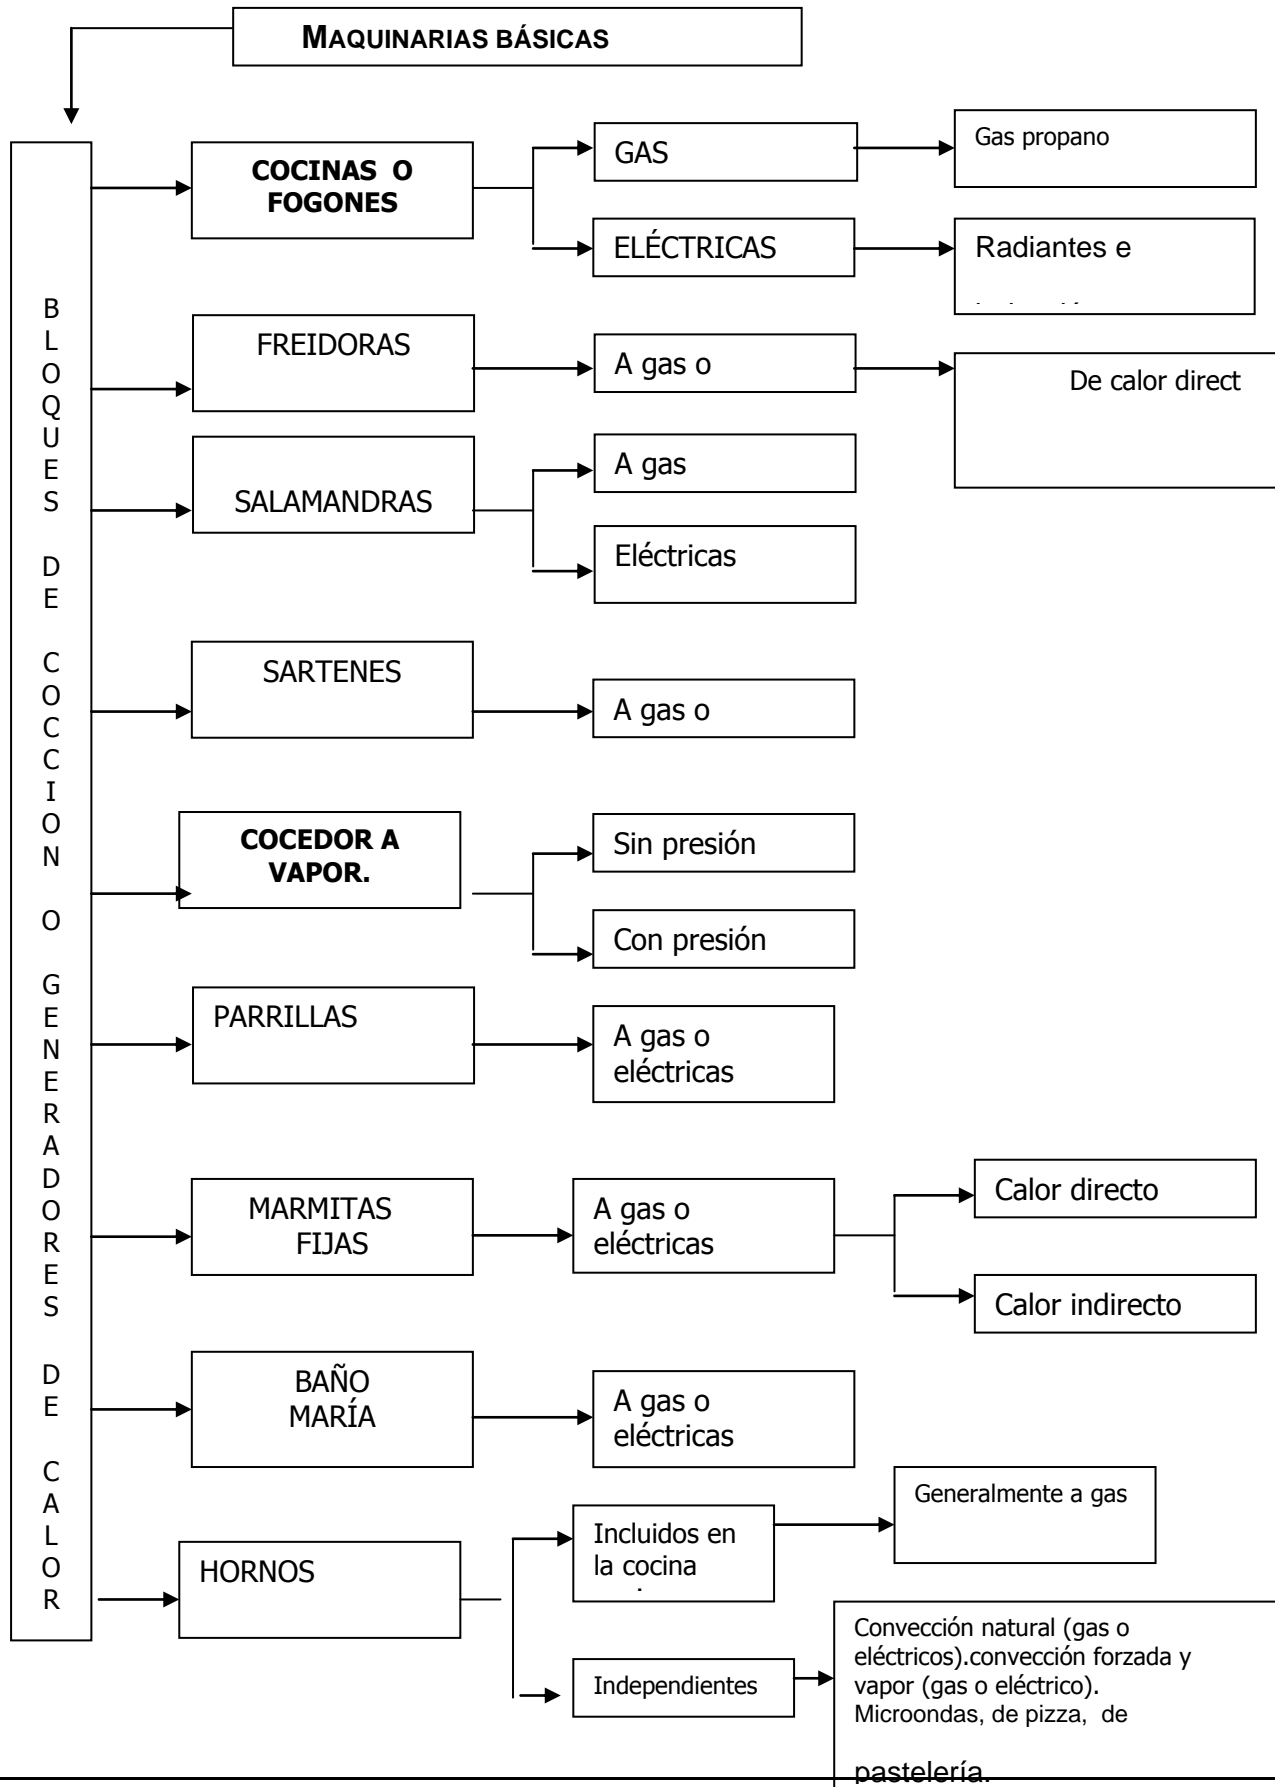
MAQUINARIAS BÁSICAS

BLOQUES DE COCCION O GENERADORES DE CALOR

COCINAS O FOGONES

GAS

Gas propano

ELÉCTRICAS

Radiantes e

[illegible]

FREIDORAS

A gas o

De calor direct

SALAMANDRAS

A gas

Eléctricas

SARTENES

A gas o

COCEDOR A VAPOR.

Sin presión

Con presión

PARRILLAS

A gas o eléctricas

MARMITAS FIJAS

A gas o eléctricas

Calor directo

Calor indirecto

BAÑO MARÍA

A gas o eléctricas

HORNOS

Incluidos en la cocina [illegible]

Generalmente a gas

Independientes

Convección natural (gas o eléctricos).convección forzada y vapor (gas o eléctrico). Microondas, de pizza, de

pastelería.